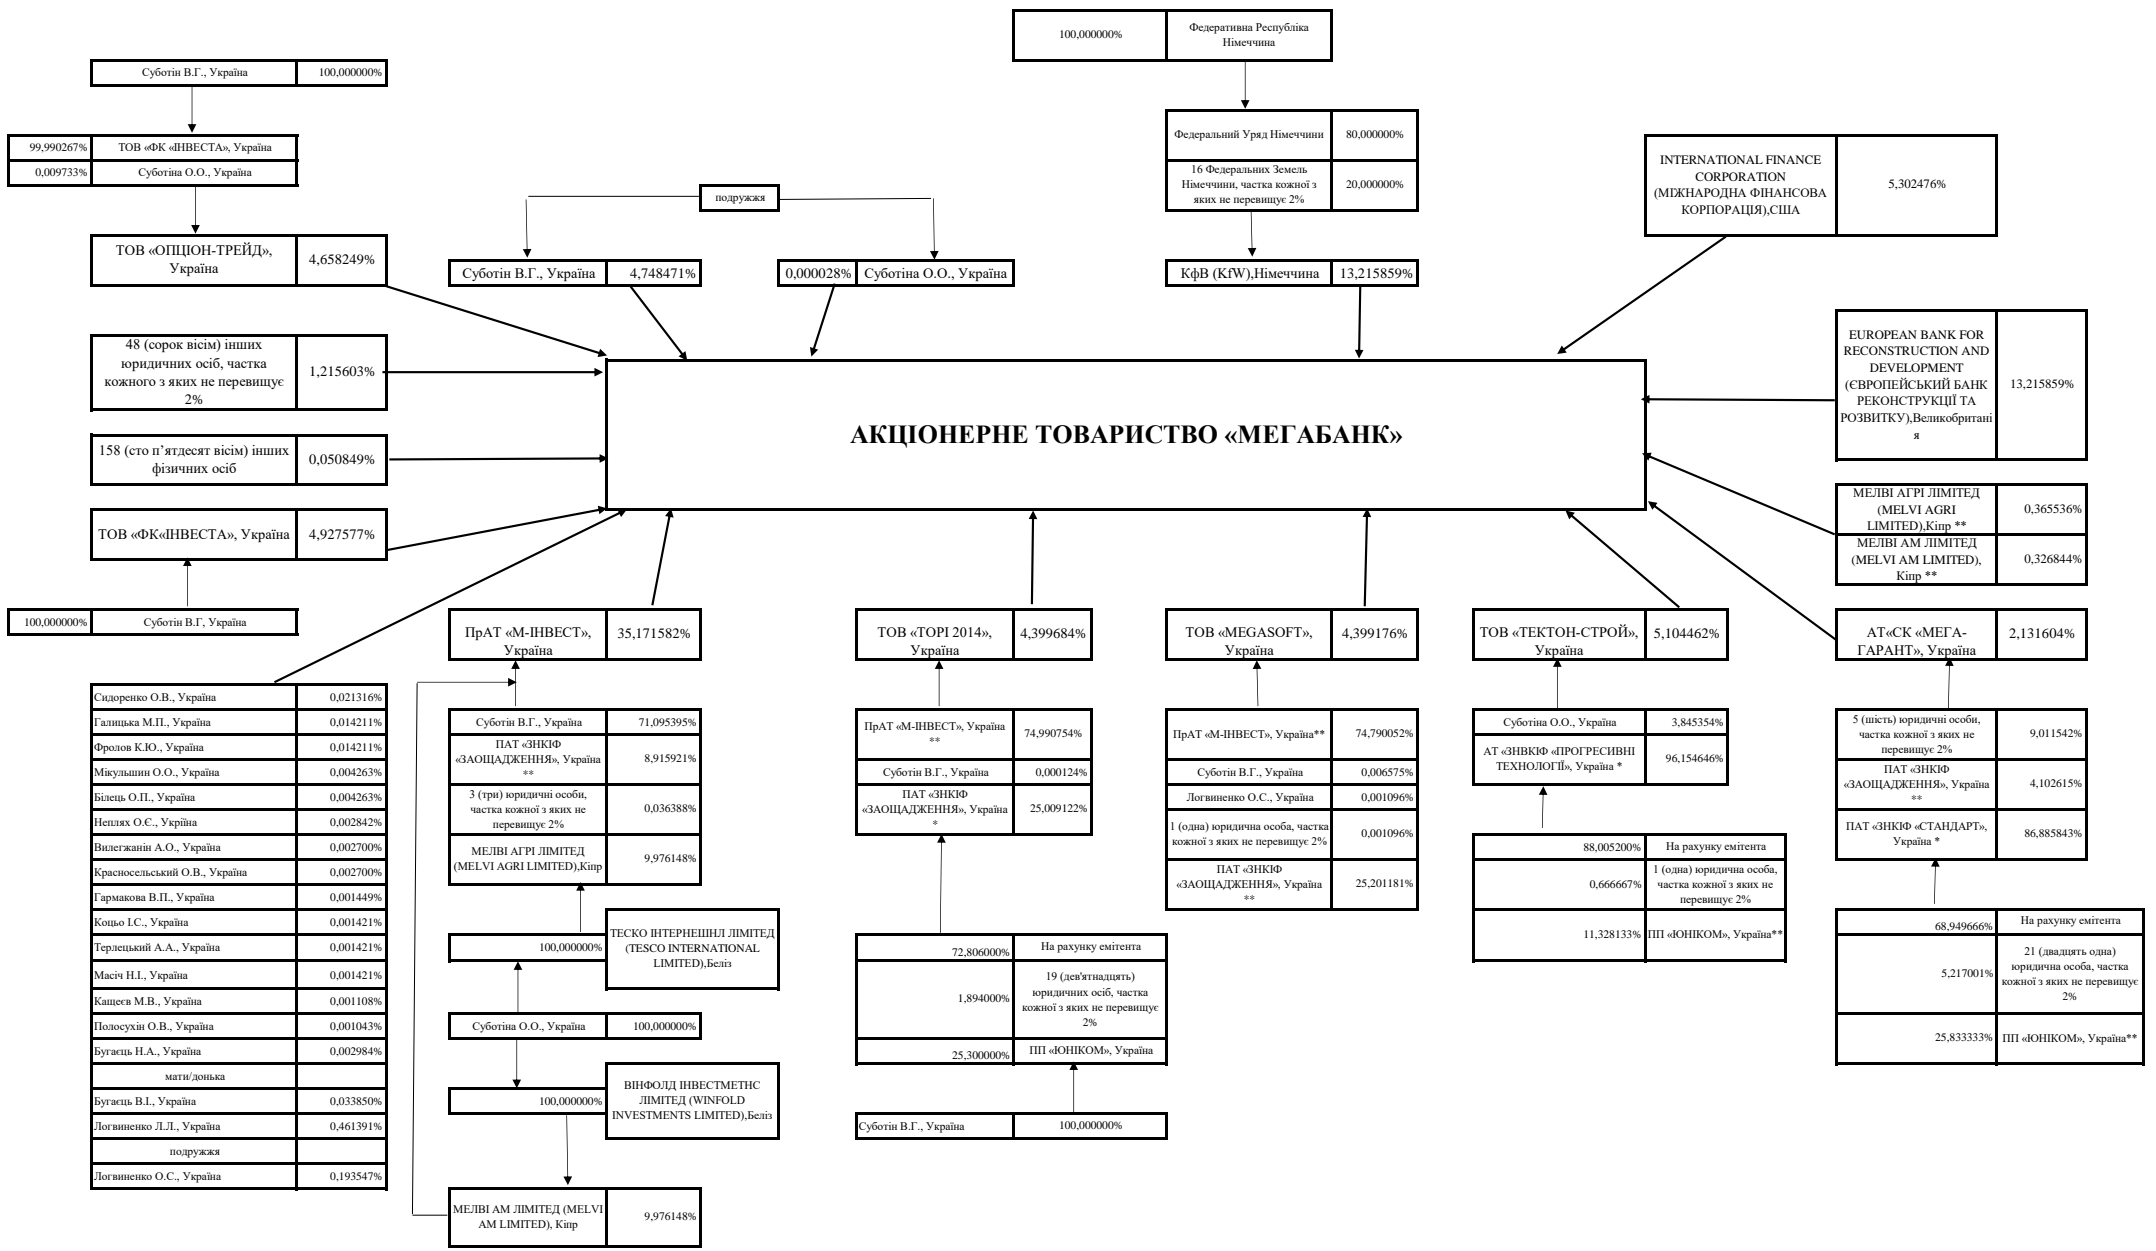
100,000000% | Федеративна Республіка Німеччина

Суботін В.Г., Україна | 100,000000%

Федеральний Уряд Німеччини | 80,000000%
16 Федеральних Земель Німеччини, частка кожної з яких не перевищує 2% | 20,000000%

99,990267% | ТОВ «ФК «ІНВЕСТА», Україна
0,009733% | Суботіна О.О., Україна

INTERNATIONAL FINANCE CORPORATION (МІЖНАРОДНА ФІНАНСОВА КОРПОРАЦІЯ),США | 5,302476%

подружжя

ТОВ «ОПЦІОН-ТРЕЙД», Україна | 4,658249%

Суботін В.Г., Україна | 4,748471%

0,000028% | Суботіна О.О., Україна

КфВ (KfW),Німеччина | 13,215859%

48 (сорок вісім) інших юридичних осіб, частка кожного з яких не перевищує 2% | 1,215603%

EUROPEAN BANK FOR RECONSTRUCTION AND DEVELOPMENT (ЄВРОПЕЙСЬКИЙ БАНК РЕКОНСТРУКЦІЇ ТА РОЗВИТКУ),Великобританія | 13,215859%

АКЦІОНЕРНЕ ТОВАРИСТВО «МЕГАБАНК»

158 (сто п'ятдесят вісім) інших фізичних осіб | 0,050849%

МЕЛВІ АГРІ ЛІМІТЕД (MELVI AGRI LIMITED),Кіпр ** | 0,365536%
МЕЛВІ АМ ЛІМІТЕД (MELVI AM LIMITED), Кіпр ** | 0,326844%

ТОВ «ФК«ІНВЕСТА», Україна | 4,927577%

100,000000% | Суботін В.Г, Україна

ПрАТ «М-ІНВЕСТ», Україна | 35,171582%

ТОВ «ТОРІ 2014», Україна | 4,399684%

ТОВ «MEGASOFT», Україна | 4,399176%

ТОВ «ТЕКТОН-СТРОЙ», Україна | 5,104462%

АТ«СК «МЕГА-ГАРАНТ», Україна | 2,131604%

| | |
|---|---|
| Сидоренко О.В., Україна | 0,021316% |
| Галицька М.П., Україна | 0,014211% |
| Фролов К.Ю., Україна | 0,014211% |
| Мікульшин О.О., Україна | 0,004263% |
| Білець О.П., Україна | 0,004263% |
| Неплях О.Є., Укріїна | 0,002842% |
| Вилегжанін А.О., Україна | 0,002700% |
| Красносельський О.В., Україна | 0,002700% |
| Гармакова В.П., Україна | 0,001449% |
| Коцьо І.С., Україна | 0,001421% |
| Терлецький А.А., Україна | 0,001421% |
| Масіч Н.І., Україна | 0,001421% |
| Кащеєв М.В., Україна | 0,001108% |
| Полосухін О.В., Україна | 0,001043% |
| Бугаєць Н.А., Україна | 0,002984% |
| мати/донька | |
| Бугаєць В.І., Україна | 0,033850% |
| Логвиненко Л.Л., Україна | 0,461391% |
| подружжя | |
| Логвиненко О.С., Україна | 0,193547% |

| | |
|---|---|
| Суботін В.Г., Україна | 71,095395% |
| ПАТ «ЗНКІФ «ЗАОЩАДЖЕННЯ», Україна ** | 8,915921% |
| 3 (три) юридичні особи, частка кожної з яких не перевищує 2% | 0,036388% |
| МЕЛВІ АГРІ ЛІМІТЕД (MELVI AGRI LIMITED),Кіпр | 9,976148% |

100,000000% | ТЕСКО ІНТЕРНЕШНЛ ЛІМІТЕД (TESCO INTERNATIONAL LIMITED),Беліз

Суботіна О.О., Україна | 100,000000%

100,000000% | ВІНФОЛД ІНВЕСТМЕТНС ЛІМІТЕД (WINFOLD INVESTMENTS LIMITED),Беліз

МЕЛВІ АМ ЛІМІТЕД (MELVI AM LIMITED), Кіпр | 9,976148%

| | |
|---|---|
| ПрАТ «М-ІНВЕСТ», Україна ** | 74,990754% |
| Суботін В.Г., Україна | 0,000124% |
| ПАТ «ЗНКІФ «ЗАОЩАДЖЕННЯ», Україна * | 25,009122% |

| | |
|---|---|
| 72,806000% | На рахунку емітента |
| 1,894000% | 19 (дев'ятнадцять) юридичних осіб, частка кожної з яких не перевищує 2% |
| 25,300000% | ПП «ЮНІКОМ», Україна |

Суботін В.Г., Україна | 100,000000%

| | |
|---|---|
| ПрАТ «М-ІНВЕСТ», Україна** | 74,790052% |
| Суботін В.Г., Україна | 0,006575% |
| Логвиненко О.С., Україна | 0,001096% |
| 1 (одна) юридична особа, частка кожної з яких не перевищує 2% | 0,001096% |
| ПАТ «ЗНКІФ «ЗАОЩАДЖЕННЯ», Україна ** | 25,201181% |

| | |
|---|---|
| Суботіна О.О., Україна | 3,845354% |
| АТ «ЗНВКІФ «ПРОГРЕСИВНІ ТЕХНОЛОГІЇ», Україна * | 96,154646% |

| | |
|---|---|
| 88,005200% | На рахунку емітента |
| 0,666667% | 1 (одна) юридична особа, частка кожної з яких не перевищує 2% |
| 11,328133% | ПП «ЮНІКОМ», Україна** |

| | |
|---|---|
| 5 (шість) юридичні особи, частка кожної з яких не перевищує 2% | 9,011542% |
| ПАТ «ЗНКІФ «ЗАОЩАДЖЕННЯ», Україна ** | 4,102615% |
| ПАТ «ЗНКІФ «СТАНДАРТ», Україна * | 86,885843% |

| | |
|---|---|
| 68,949666% | На рахунку емітента |
| 5,217001% | 21 (двадцять одна) юридична особа, частка кожної з яких не перевищує 2% |
| 25,833333% | ПП «ЮНІКОМ», Україна** |